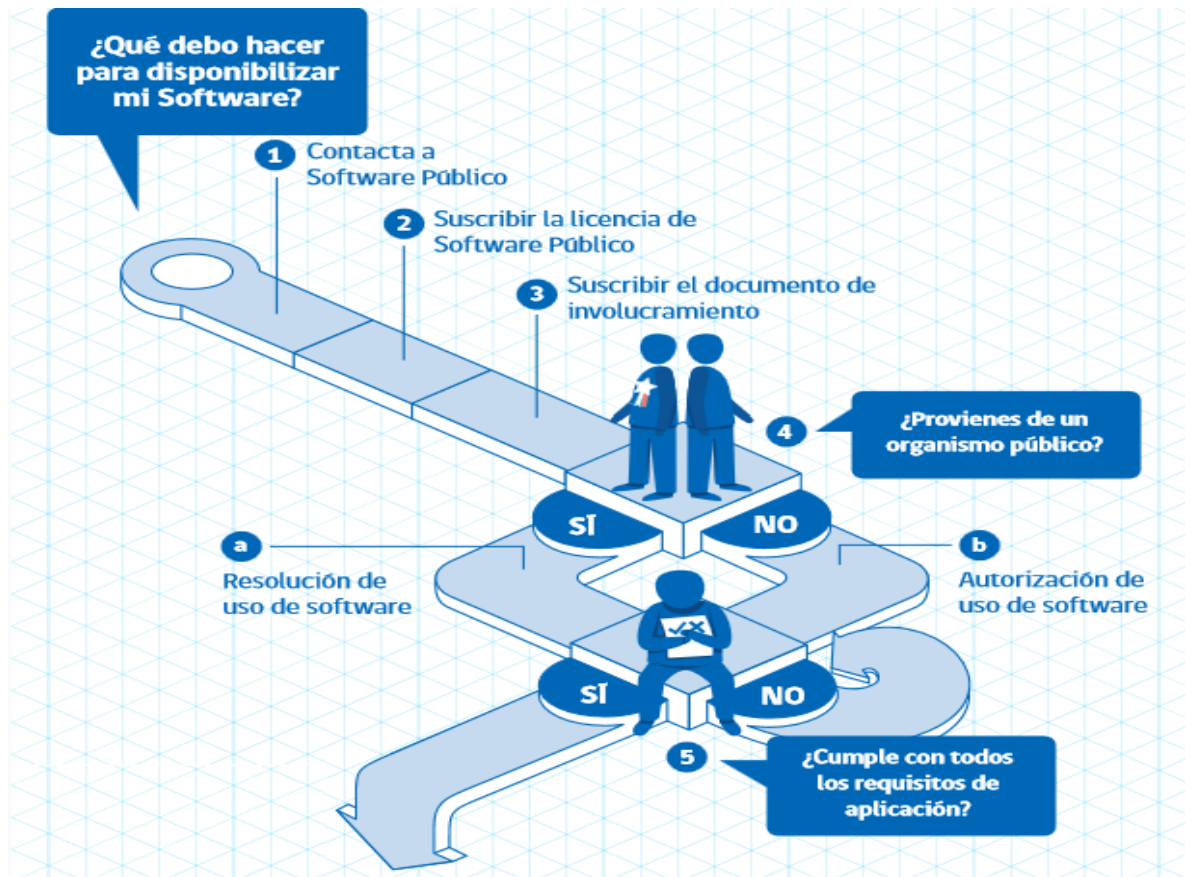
¿Qué debo hacer para disponibilizar mi Software?

1 Contacta a Software Público

2 Suscribir la licencia de Software Público

3 Suscribir el documento de involucramiento

4 ¿Provienes de un organismo público?

SÍ

NO

a Resolución de uso de software

b Autorización de uso de software

SÍ

NO

5 ¿Cumple con todos los requisitos de aplicación?